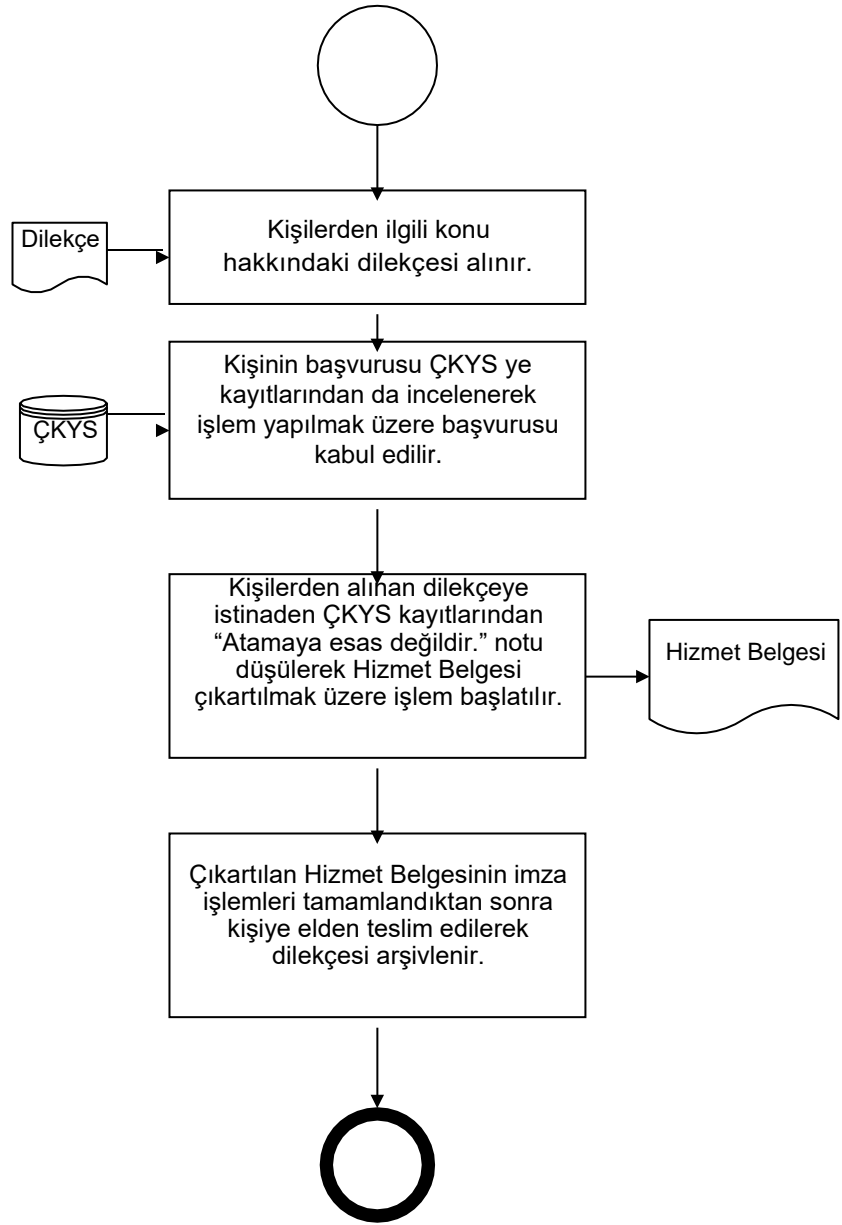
Dilekçe

Kişilerden ilgili konu hakkındaki dilekçesi alınır.

ÇKYS

Kişinin başvurusu ÇKYS ye kayıtlarından da incelenerek işlem yapılmak üzere başvurusu kabul edilir.

Kişilerden alınan dilekçeye istinaden ÇKYS kayıtlarından “Atamaya esas değildir.” notu düşülerek Hizmet Belgesi çıkartılmak üzere işlem başlatılır.

Hizmet Belgesi

Çıkartılan Hizmet Belgesinin imza işlemleri tamamlandıktan sonra kişiye elden teslim edilerek dilekçesi arşivlenir.